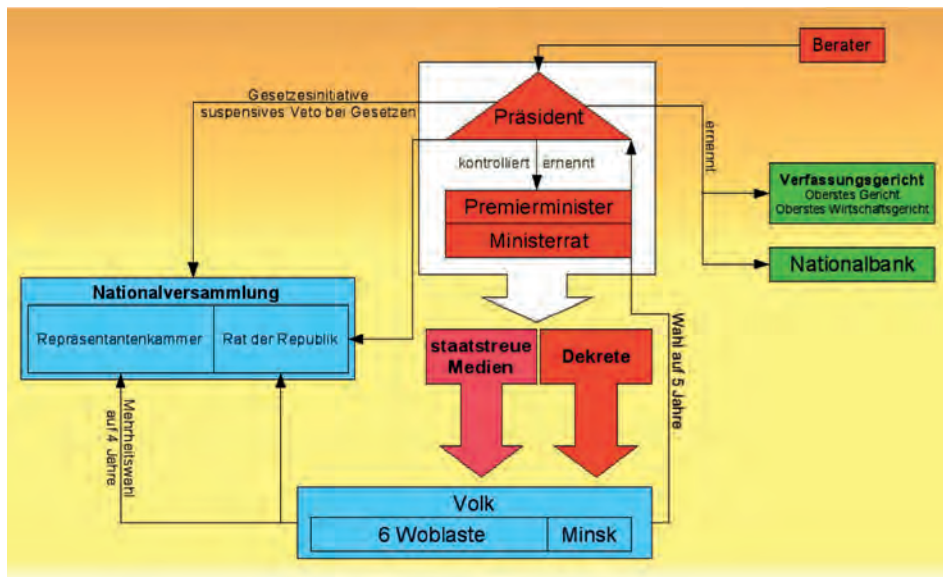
Berater

Gesetzesinitiative
suspensives Veto bei Gesetzen

Präsident

ernennt

kontrolliert ernennt

Premierminister

Ministerrat

Verfassungsgericht
Oberstes Gericht
Oberstes Wirtschaftsgericht

Nationalbank

Nationalversammlung

| Repräsentantenkammer | Rat der Republik |
|---|---|

staatstreue Medien

Dekrete

Wahl auf 5 Jahre

Mehrheitswahl auf 4 Jahre

Volk

| 6 Woblaste | Minsk |
|---|---|